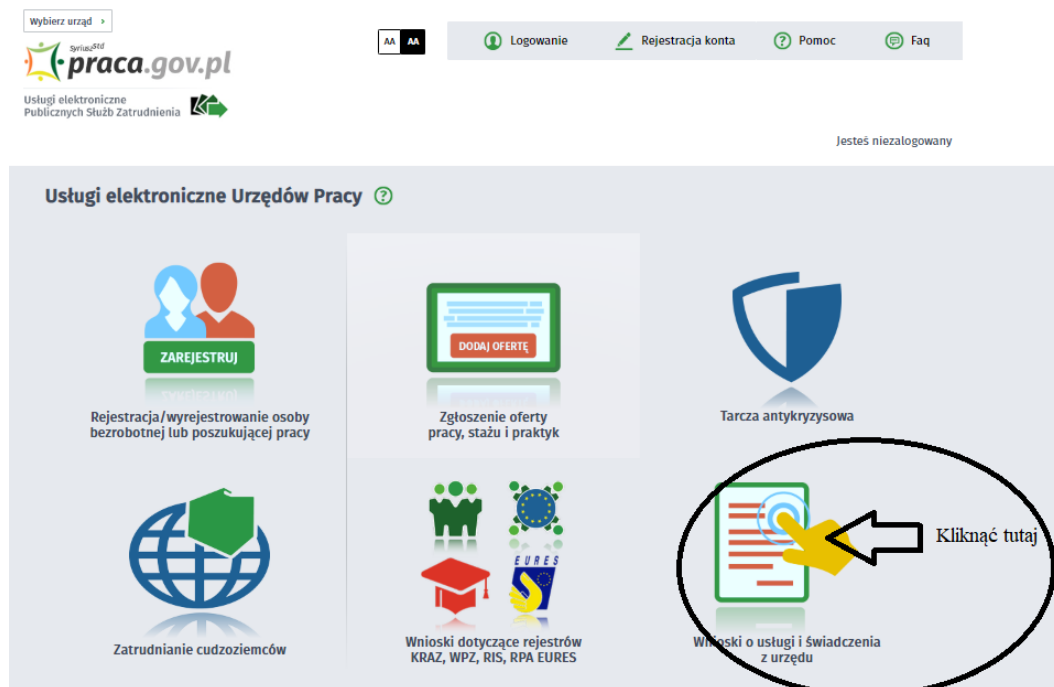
Wybierz urząd >

SyriuszStd praca.gov.pl

Usługi elektroniczne Publicznych Służb Zatrudnienia

AA AA

Logowanie Rejestracja konta Pomoc Faq

Jesteś niezalogowany

Usługi elektroniczne Urzędów Pracy

ZAREJESTRUJ

Rejestracja/wyrejestrowanie osoby bezrobotnej lub poszukującej pracy

DODAJ OFERTĘ

Zgłoszenie oferty pracy, stażu i praktyk

Tarcza antykryzysowa

Zatrudnianie cudzoziemców

EURES

Wnioski dotyczące rejestrów KRAZ, WPZ, RIS, RPA EURES

Kliknąć tutaj

Wnioski o usługi i świadczenia z urzędu